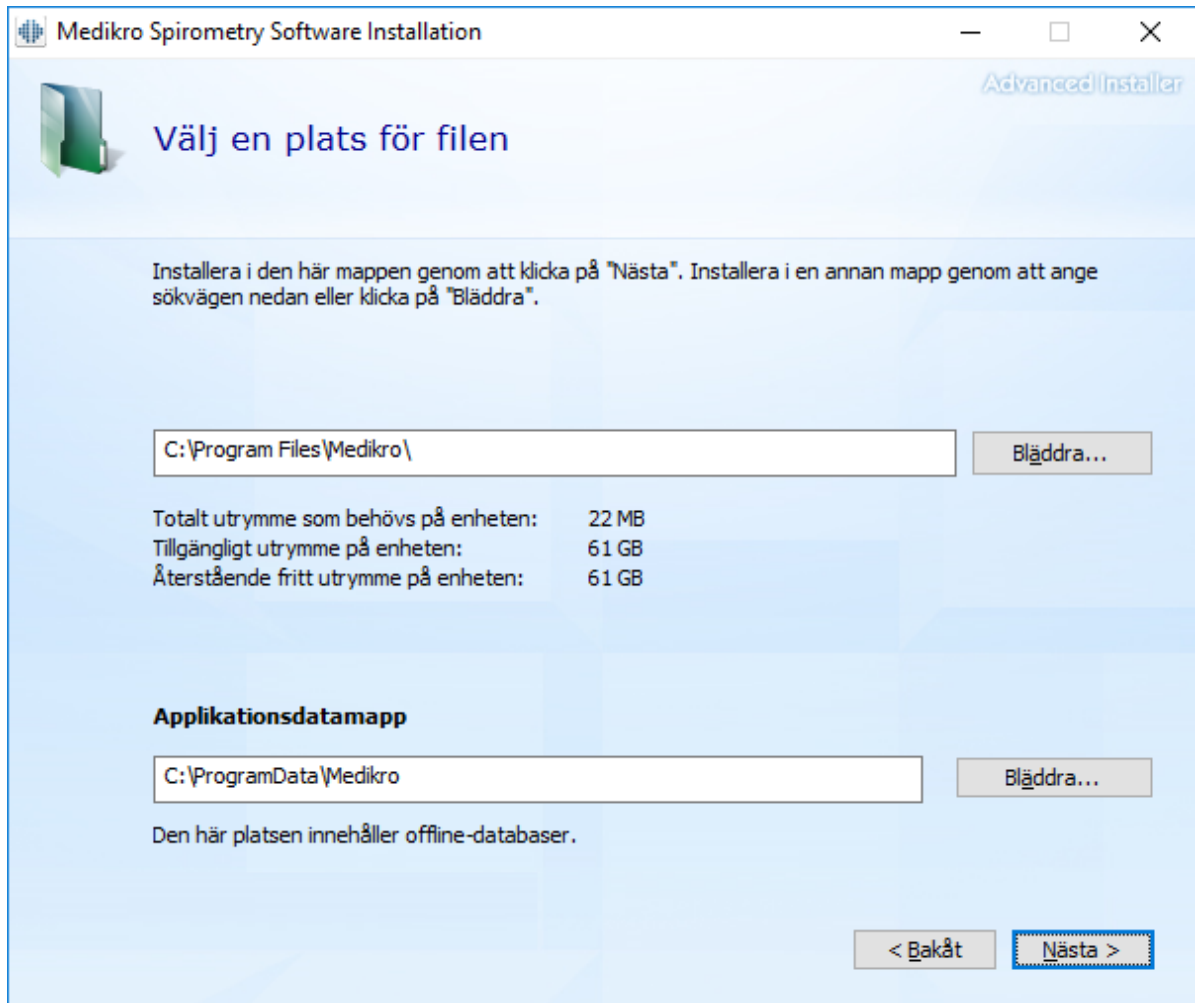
Medikro Spirometry Software Installation

Advanced Installer

Välj en plats för filen

Installera i den här mappen genom att klicka på "Nästa". Installera i en annan mapp genom att ange sökvägen nedan eller klicka på "Bläddra".

C:\Program Files\Medikro\

Bläddra...

| | |
|---|---|
| Totalt utrymme som behövs på enheten: | 22 MB |
| Tillgängligt utrymme på enheten: | 61 GB |
| Återstående fritt utrymme på enheten: | 61 GB |

Applikationsdatamapp

C:\ProgramData\Medikro

Bläddra...

Den här platsen innehåller offline-databaser.

< Bakåt

Nästa >